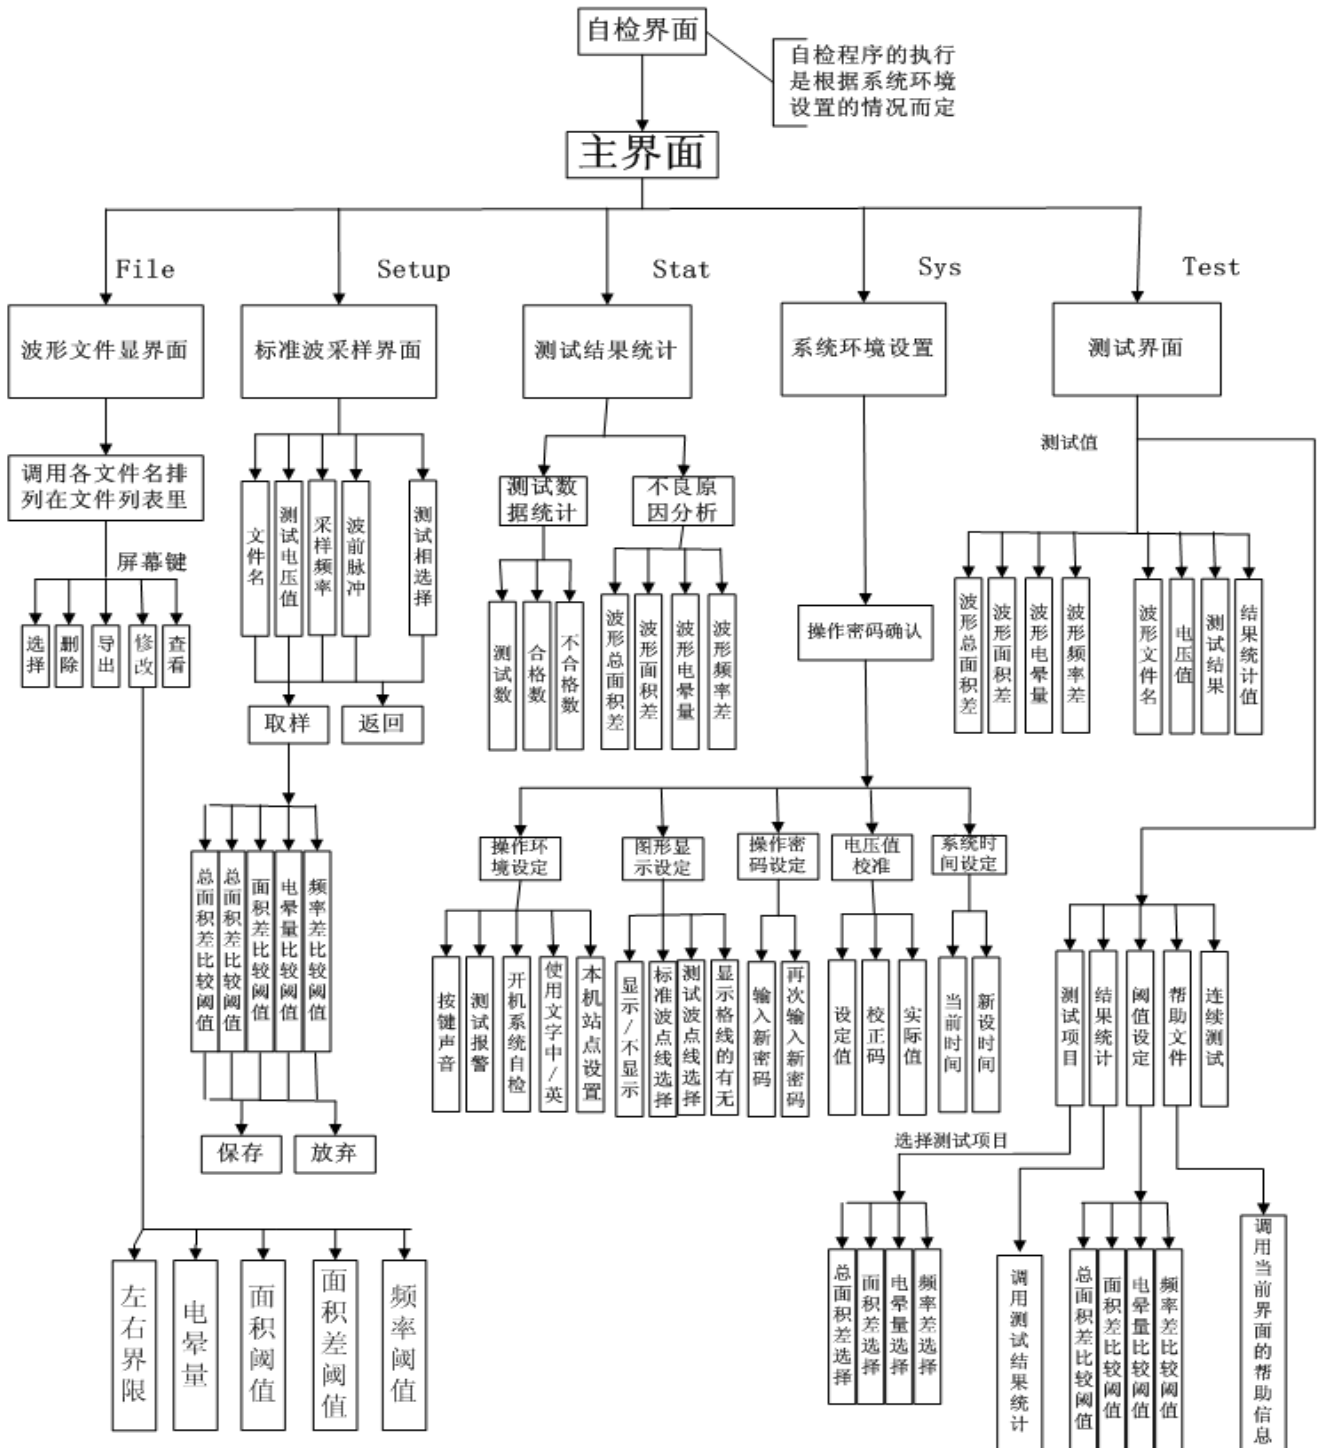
自检界面

自检程序的执行是根据系统环境设置的情况而定

主界面

File

Setup

Stat

Sys

Test

波形文件显界面

标准波采样界面

测试结果统计

系统环境设置

测试界面

调用各文件名排列在文件列表里

屏幕键

选择

删除

导出

修改

查看

左右界限

电晕量

面积阈值

面积差阈值

频率阈值

文件名

测试电压值

采样频率

波前脉冲

测试相选择

取样

返回

总面积差比较阈值

总面积差比较阈值

面积差比较阈值

电晕量比较阈值

频率差比较阈值

保存

放弃

测试数据统计

不良原因分析

测试数

合格数

不合格数

波形总面积差

波形面积差

波形电晕量

波形频率差

操作密码确认

操作环境设定

图形显示设定

操作密码设定

电压值校准

系统时间设定

按键声音

测试报警

开机系统自检

使用文字中/英

本机站点设置

显示/不显示

标准波点线选择

测试波点线选择

显示格线的有无

输入新密码

再次输入新密码

设定值

校正码

实际值

当前时间

新设时间

测试值

波形总面积差

波形面积差

波形电晕量

波形频率差

波形文件名

电压值

测试结果

结果统计值

测试项目

结果统计

阈值设定

帮助文件

连续测试

选择测试项目

总面积差选择

面积差选择

电晕量选择

频率差选择

调用测试结果统计

总面积差比较阈值

面积差比较阈值

电晕量比较阈值

频率差比较阈值

调用当前界面的帮助信息